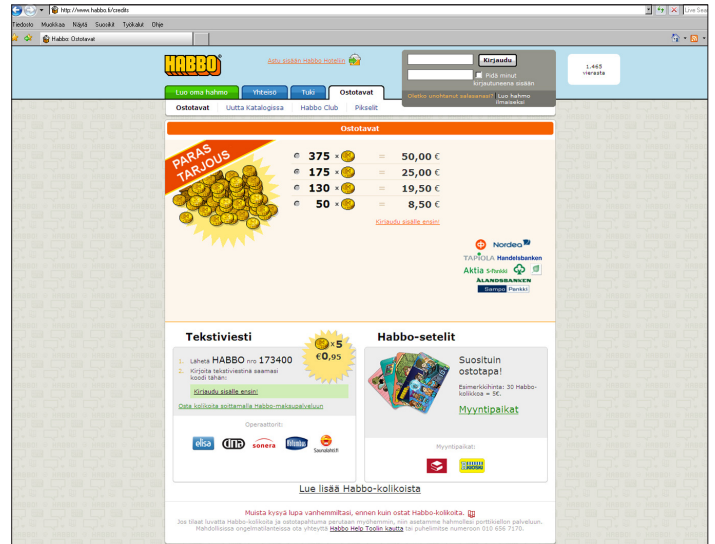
http://www.habbo.fi/credits

Live Sea

Tiedosto Muokkaa Näytä Suosikit Työkalut Ohje

Habbo: Ostotavat

HABBO

Astu sisään Habbo Hotelliin

Kirjaudu

Pidä minut kirjautuneena sisään

Oletko unohtanut salasanasi?

Luo habbo ilmaiseksi

1.465 vierasta

Luo oma hahmo | Yhteisö | Tuki | Ostotavat

Ostotavat | Uutta Katalogissa | Habbo Club | Pikselit

Ostotavat

PARAS TARJOUS

375 × = 50,00 €
175 × = 25,00 €
130 × = 19,50 €
50 × = 8,50 €

Kirjaudu sisälle ensin!

Nordea

TAPIOLA Handelsbanken

Aktia S-Pankki

ÅLANDSBANKEN

Sampo Pankki

Tekstiviesti

×5 €0,95

1. Lähetä HABBO nro 173400
2. Kirjoita tekstiviestinä saamasi koodi tähän:

Kirjaudu sisälle ensin!

Osta kolikoita soittamalla Habbo-maksupalveluun

Operaattorit:

elisa dna sonera Kolumbus Saunalahti

Habbo-setelit

Suosituin ostotapa!

Esimerkkihinta: 30 Habbo-kolikkoa = 5€.

Myyntipaikat

Myyntipaikat:

Lue lisää Habbo-kolikoista

Muista kysyä lupa vanhemmiltasi, ennen kuin ostat Habbo-kolikoita.

Jos tilaat luvatta Habbo-kolikoita ja ostotapahtuma perutaan myöhemmin, niin asetamme hahmollesi porttikiellon palveluun.
Hahmoissa ongelmatilanteissa ota yhteyttä Habbo Help Toolin kautta tai puhelimitse numeroon 010 656 7170.